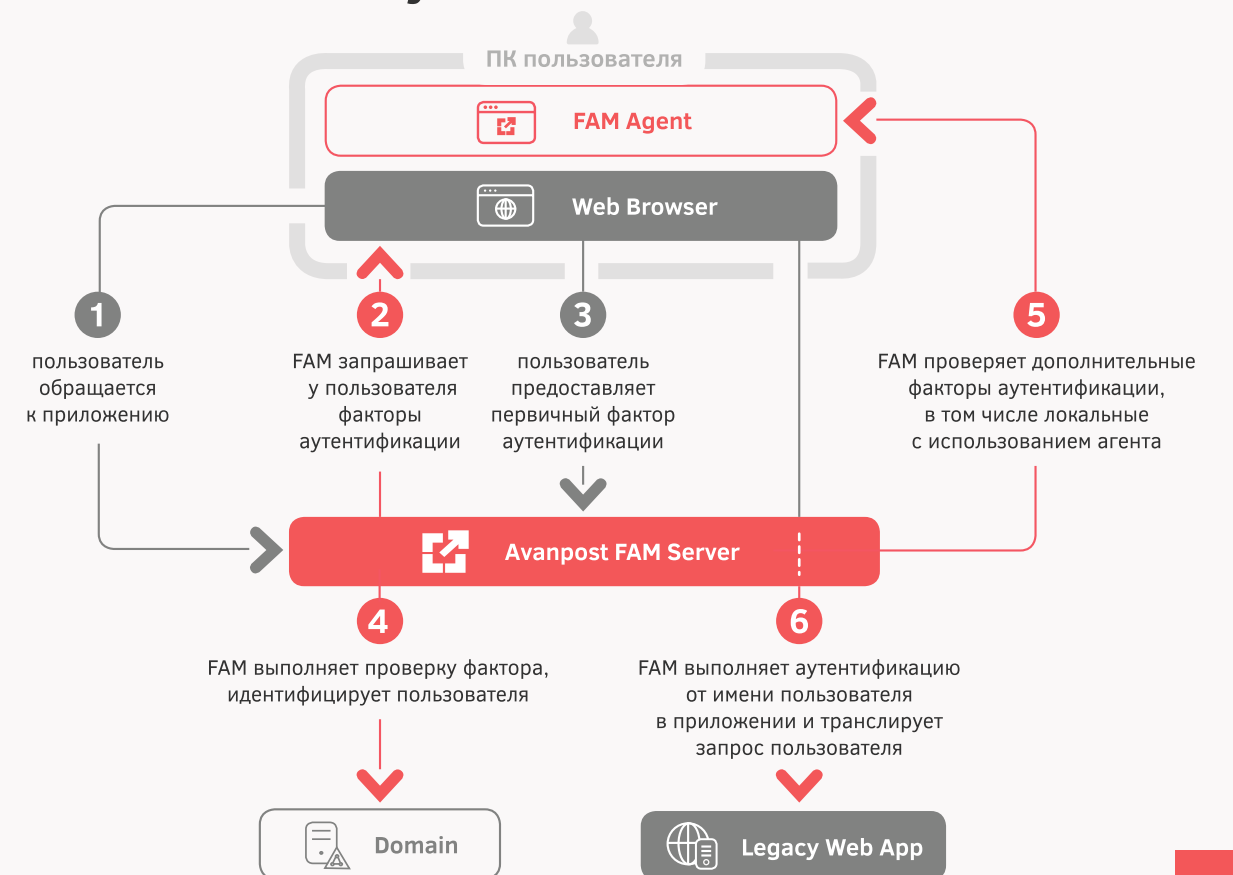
ПК пользователя

FAM Agent

Web Browser

1
пользователь обращается к приложению

2
FAM запрашивает у пользователя факторы аутентификации

3
пользователь предоставляет первичный фактор аутентификации

5
FAM проверяет дополнительные факторы аутентификации, в том числе локальные с использованием агента

Avanpost FAM Server

4
FAM выполняет проверку фактора, идентифицирует пользователя

6
FAM выполняет аутентификацию от имени пользователя в приложении и транслирует запрос пользователя

Domain

Legacy Web App